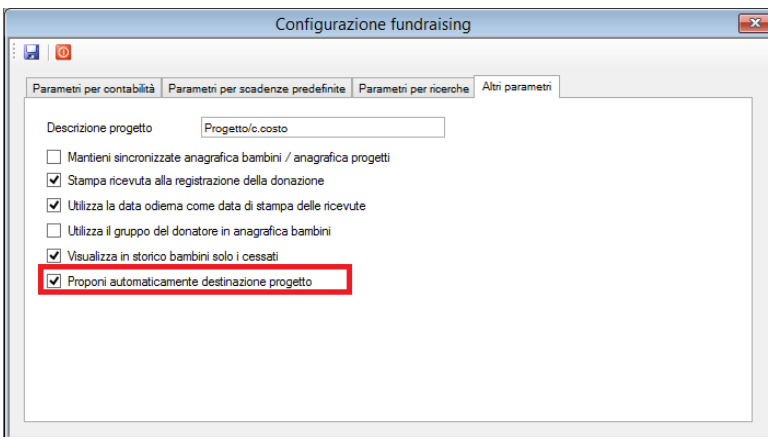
Configurazione fundraising

Parametri per contabilità | Parametri per scadenze predefinite | Parametri per ricerche | Altri parametri

Descrizione progetto
Progetto/c.costo

Mantieni sincronizzate anagrafica bambini / anagrafica progetti

Stampa ricevuta alla registrazione della donazione

Utilizza la data odierna come data di stampa delle ricevute

Utilizza il gruppo del donatore in anagrafica bambini

Visualizza in storico bambini solo i cessati

Proponi automaticamente destinazione progetto